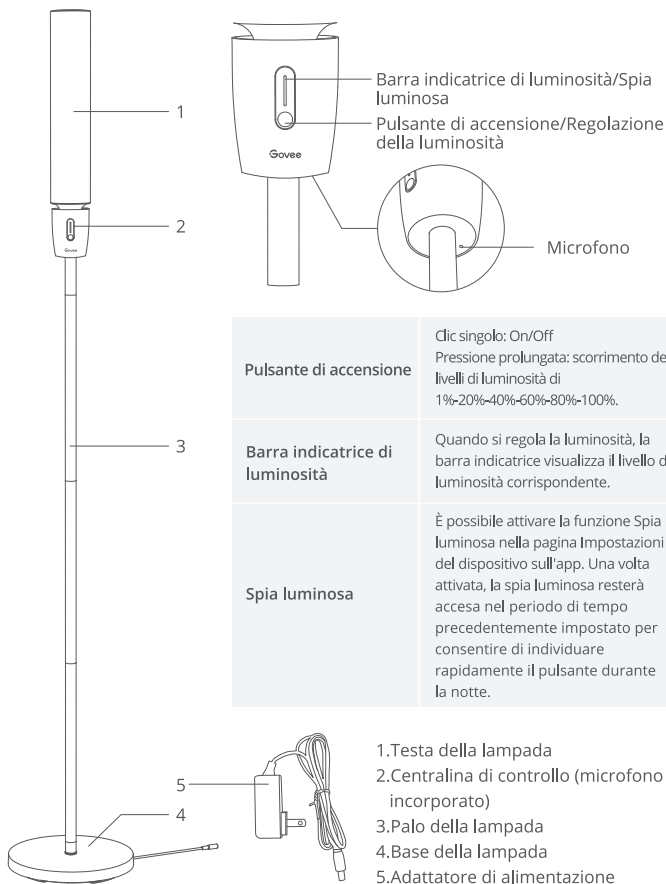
1

2

Govee

3

5

4

Barra indicatrice di luminosità/Spia luminosa

Pulsante di accensione/Regolazione della luminosità

Govee

Microfono

| Pulsante di accensione | Clic singolo: On/Off<br>Pressione prolungata: scorrimento de livelli di luminosità di 1%-20%-40%-60%-80%-100%. |
|---|---|
| Barra indicatrice di luminosità | Quando si regola la luminosità, la barra indicatrice visualizza il livello d luminosità corrispondente. |
| Spia luminosa | È possibile attivare la funzione Spia luminosa nella pagina Impostazioni del dispositivo sull'app. Una volta attivata, la spia luminosa resterà accesa nel periodo di tempo precedentemente impostato per consentire di individuare rapidamente il pulsante durante la notte. |

1.Testa della lampada
2.Centralina di controllo (microfono incorporato)
3.Palo della lampada
4.Base della lampada
5.Adattatore di alimentazione